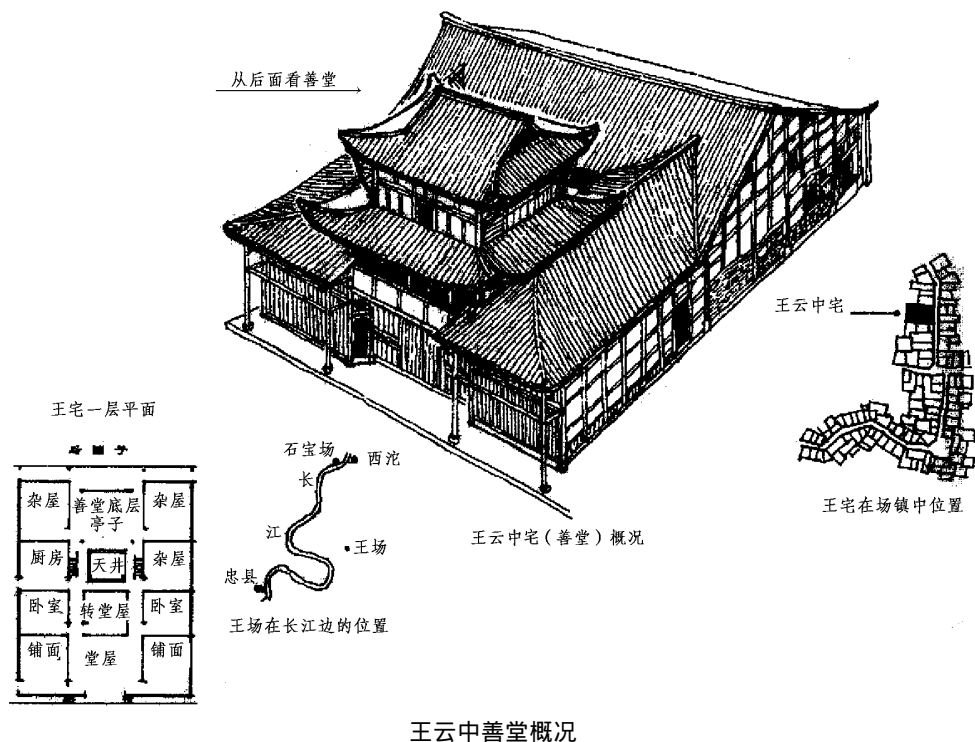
从后面看善堂

王云中宅

王宅一层平面

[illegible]

| 杂屋 | 善堂底层亭子 | 杂屋 |
|---|---|---|
| 厨房 | 天井 | 杂屋 |
| 卧室 | 转堂屋 | 卧室 |
| 铺面 | 堂屋 | 铺面 |

石宝场

西沱

长

江

王场

忠县

王场在长江边的位置

王云中宅（善堂）概况

王宅在场镇中位置

王云中善堂概况